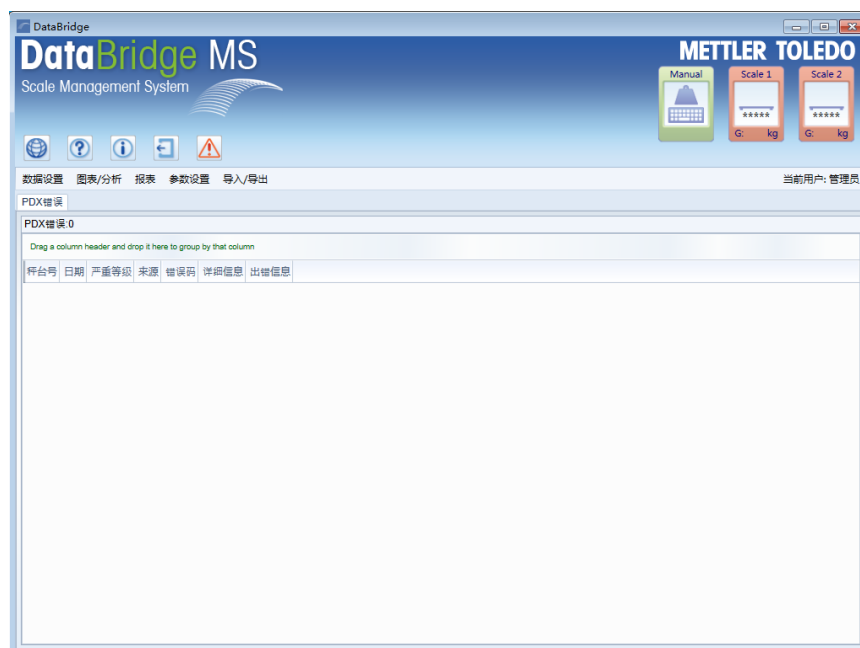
DataBridge

DataBridge MS
Scale Management System

METTLER TOLEDO

Manual

Scale 1
*****
G: kg

Scale 2
*****
G: kg

数据设置 图表/分析 报表 参数设置 导入/导出

当前用户: 管理员

PDX错误

PDX错误:0

Drag a column header and drop it here to group by that column

| 秤台号 | 日期 | 严重等级 | 来源 | 错误码 | 详细信息 | 出错信息 |
|---|---|---|---|---|---|---|